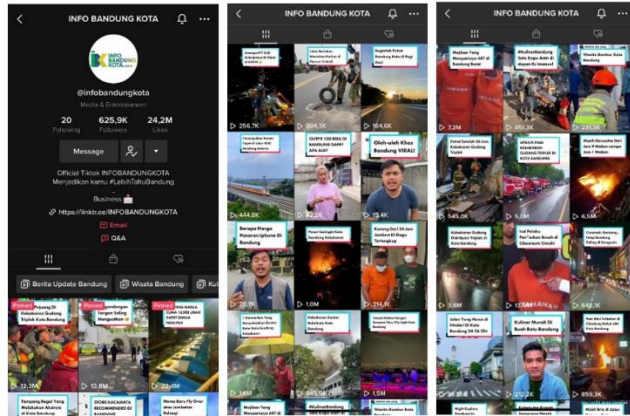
INFO BANDUNG KOTA

INFO BANDUNG KOTA

@infobandungkota

Media & Entertainment

20 Following

625,9K Followers

24,2M Likes

Message

Official Tiktok INFOBANDUNGKOTA
Menjadikan kamu #LebihTahuBandung

Business

https://linktr.ee/INFOBANDUNGKOTA

Email

Q&A

Berita Update Bandung

Wisata Bandung

Pinned

Pinned

Pinned

12,2M

13,8M

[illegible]

INFO BANDUNG KOTA

256,7K

304,3K

164,6K

OUTFIT YOU BIKE DI BANDUNG DAPAT APA AJA?

Oleh-oleh Khas Bandung VIRAL!

444,8K

62,2K

19,4K

20,7K

1,0M

214,8K

1,5M

INFO BANDUNG KOTA

Wisata Bandung Kota Bandung

2,2M

451,3K

234,4K

545,0K

5,0M

6,5M

3,6M

3,2M

642,1K

Kuliner Murah Di Kota Bandung

859,3K